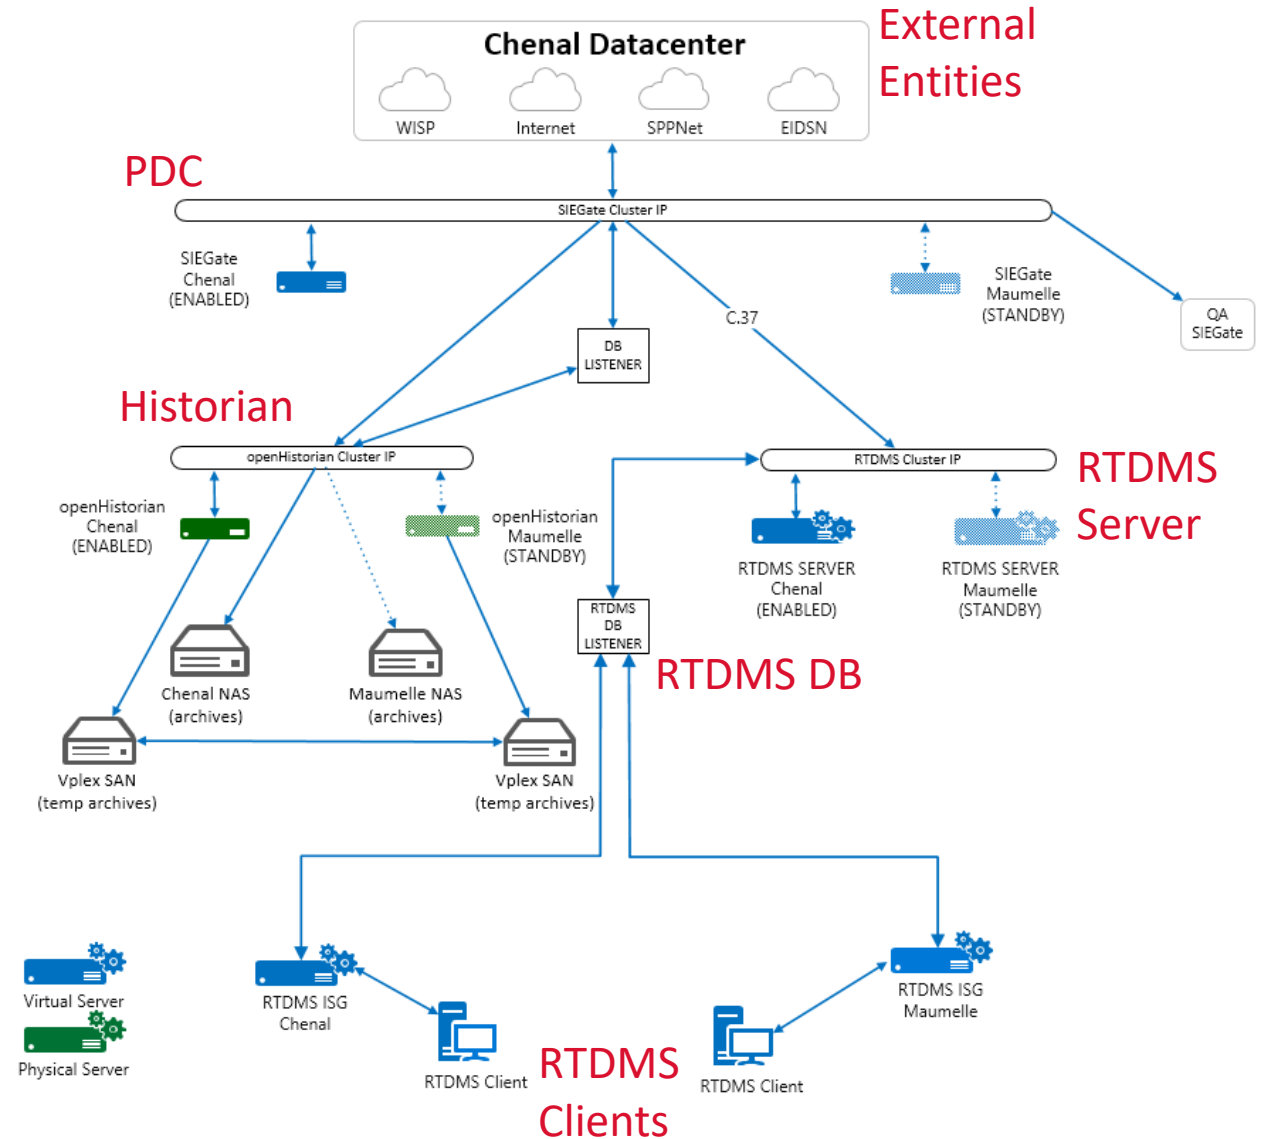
Chenal Datacenter

WISP

Internet

SPPNet

EIDSN

External Entities

PDC

SIEGate Cluster IP

SIEGate Chenal (ENABLED)

SIEGate Maumelle (STANDBY)

QA SIEGate

DB LISTENER

C.37

Historian

openHistorian Cluster IP

RTDMS Cluster IP

RTDMS Server

openHistorian Chenal (ENABLED)

openHistorian Maumelle (STANDBY)

RTDMS SERVER Chenal (ENABLED)

RTDMS SERVER Maumelle (STANDBY)

RTDMS DB LISTENER

RTDMS DB

Chenal NAS (archives)

Maumelle NAS (archives)

Vplex SAN (temp archives)

Vplex SAN (temp archives)

Virtual Server

Physical Server

RTDMS ISG Chenal

RTDMS Client

RTDMS Clients

RTDMS Client

RTDMS ISG Maumelle